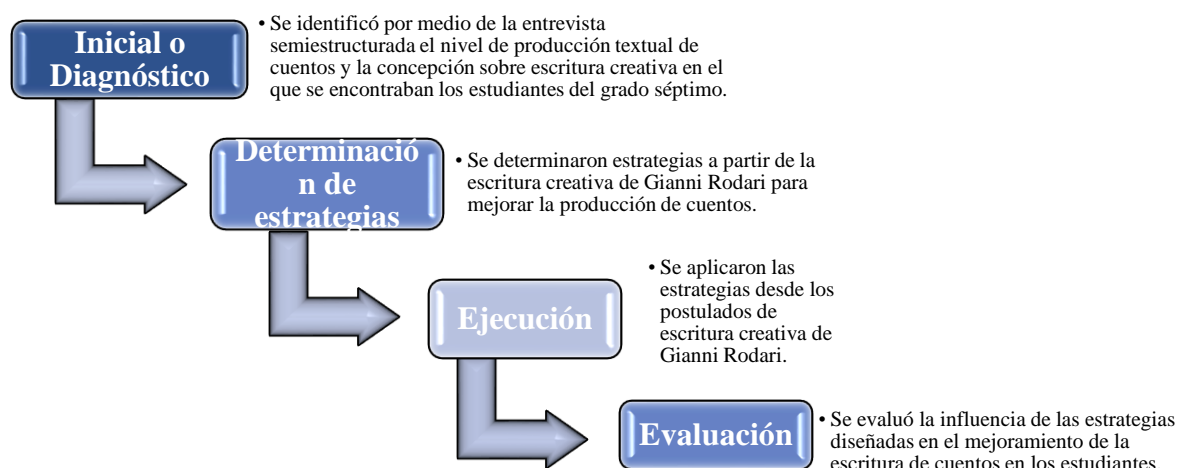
Inicial o Diagnóstico

• Se identificó por medio de la entrevista semiestructurada el nivel de producción textual de cuentos y la concepción sobre escritura creativa en el que se encontraban los estudiantes del grado séptimo.

Determinació n de estrategias

• Se determinaron estrategias a partir de la escritura creativa de Gianni Rodari para mejorar la producción de cuentos.

Ejecución

• Se aplicaron las estrategias desde los postulados de escritura creativa de Gianni Rodari.

Evaluación

• Se evaluó la influencia de las estrategias diseñadas en el mejoramiento de la escritura de cuentos en los estudiantes